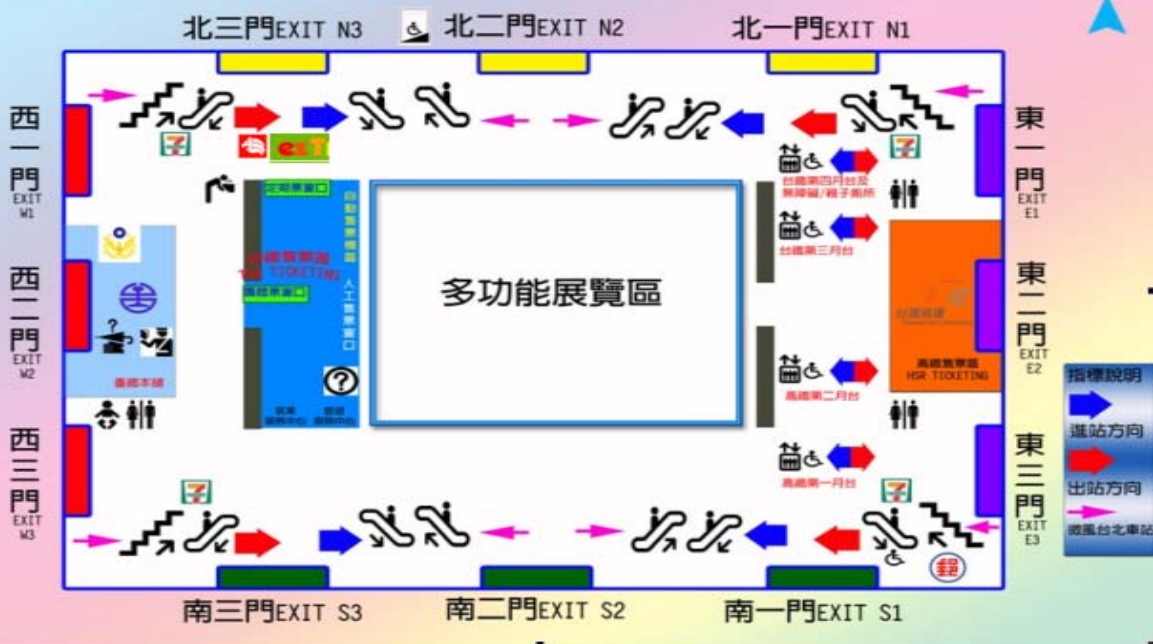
北三門EXIT N3

北二門EXIT N2

北一門EXIT N1

西一門 EXIT W1

西二門 EXIT W2

西三門 EXIT W3

東一門 EXIT E1

東二門 EXIT E2

東三門 EXIT E3

定期票窗口

台鐵售票區 TRA TICKETING

自動售票機

人工售票窗口

補票窗口

旅客服務中心

旅遊服務中心

旅客詢問處

台鐵第四月台及無障礙/親子廁所

台鐵第三月台

高鐵第二月台

高鐵第一月台

台灣高鐵

高鐵售票區 HSR TICKETING

多功能展覽區

指標說明

進站方向

出站方向

微風台北車站

南三門EXIT S3

南二門EXIT S2

南一門EXIT S1